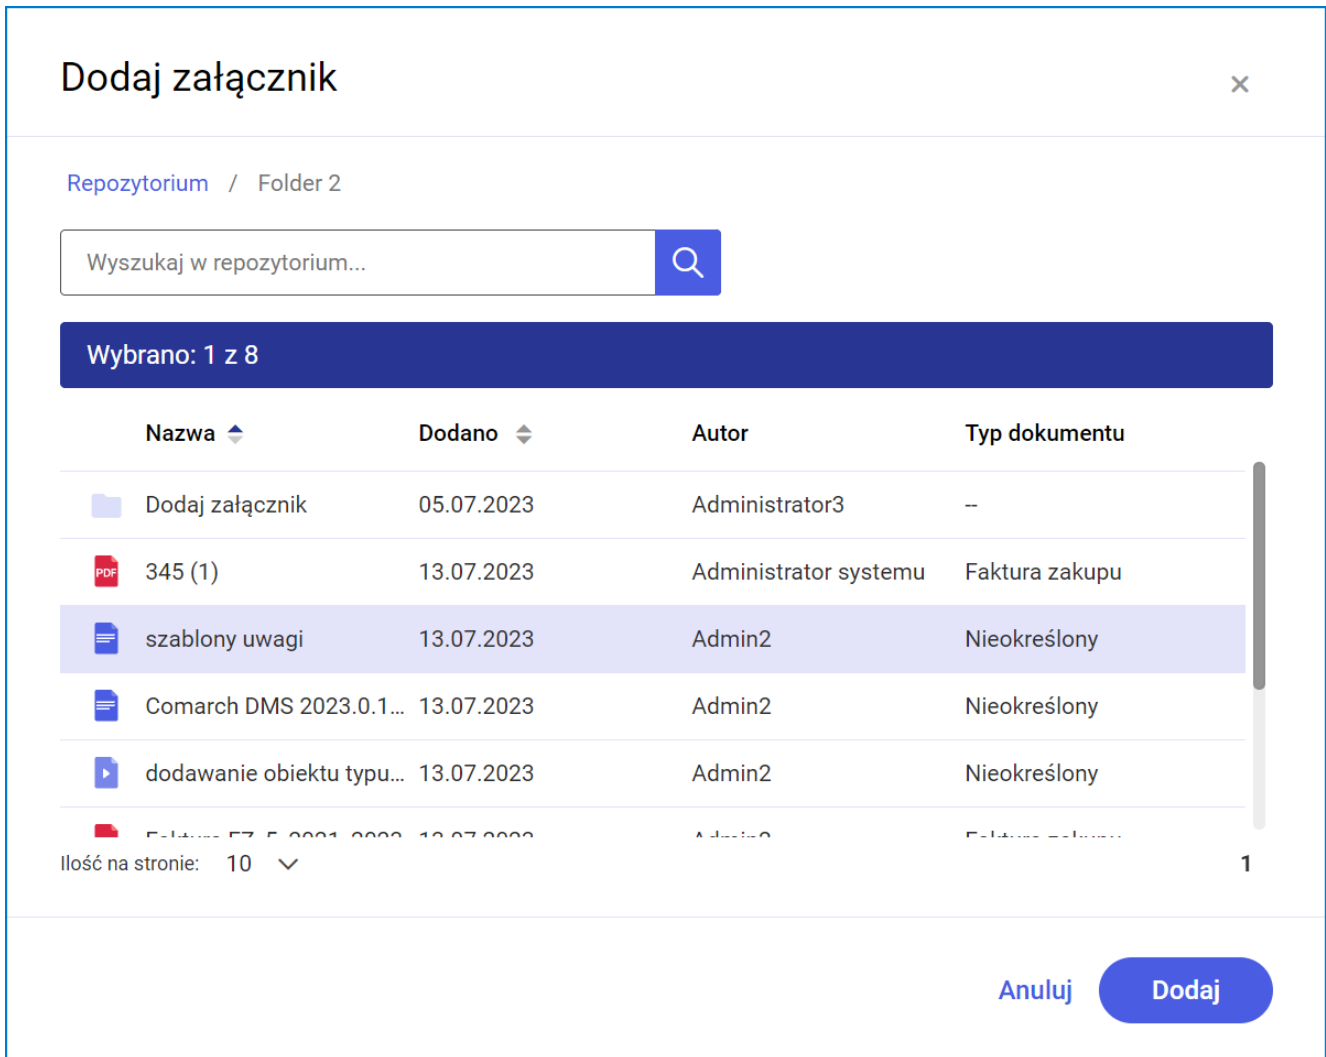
Dodaj załącznik

×

Repozytorium / Folder 2

Wyszukaj w repozytorium...

Wybrano: 1 z 8

| Nazwa | Dodano | Autor | Typ dokumentu |
|---|---|---|---|
| Dodaj załącznik | 05.07.2023 | Administrator3 | -- |
| PDF 345 (1) | 13.07.2023 | Administrator systemu | Faktura zakupu |
| szablony uwagi | 13.07.2023 | Admin2 | Nieokreślony |
| Comarch DMS 2023.0.1... | 13.07.2023 | Admin2 | Nieokreślony |
| dodawanie obiektu typu... | 13.07.2023 | Admin2 | Nieokreślony |
| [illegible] | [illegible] | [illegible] | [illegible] |

Ilość na stronie: 10

1

Anuluj Dodaj